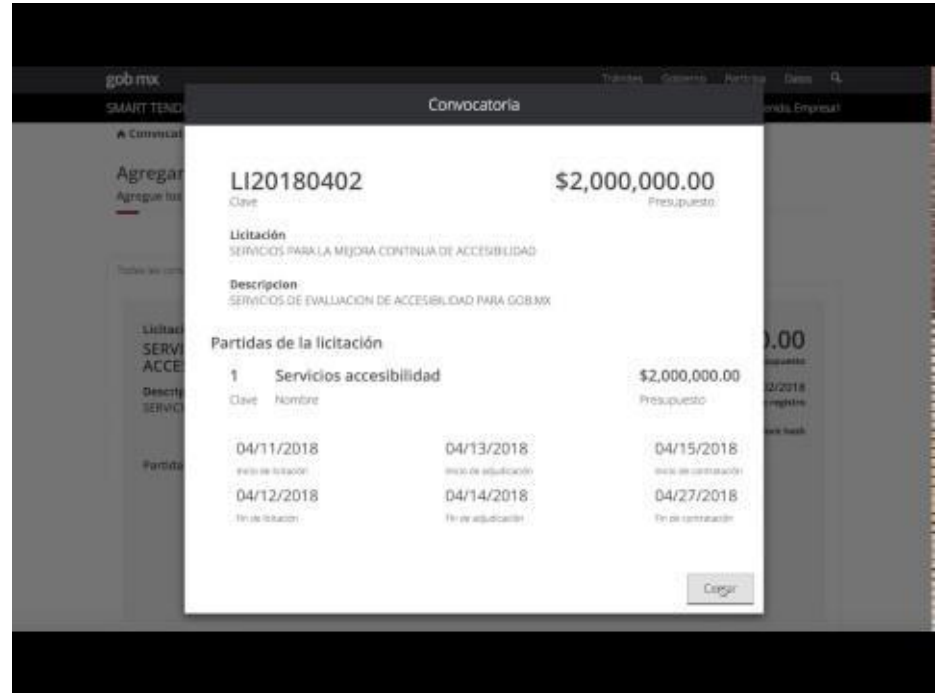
gob mx

Trámites Gobierno Participa Datos

SMART TEND

nida, Empresa!

Convocat

Agregar

Agregue los

Convocatoria

LI20180402
Clave

$2,000,000.00
Presupuesto

Licitación
SERVICIOS PARA LA MEJORA CONTINUA DE ACCESIBILIDAD

Descripcion
SERVICIOS DE EVALUACION DE ACCESIBILIDAD PARA GOB.MX

Partidas de la licitación

1 Servicios accesibilidad $2,000,000.00
Clave Nombre Presupuesto

04/11/2018
Inicio de licitación

04/13/2018
Inicio de adjudicación

04/15/2018
Inicio de contratación

04/12/2018
Fin de licitación

04/14/2018
Fin de adjudicación

04/27/2018
Fin de contratación

Cerrar

Licitaci
SERVI
ACCE
Descrip
SERVIC

Partida

.00
supuesto
2/2018
registro
hash